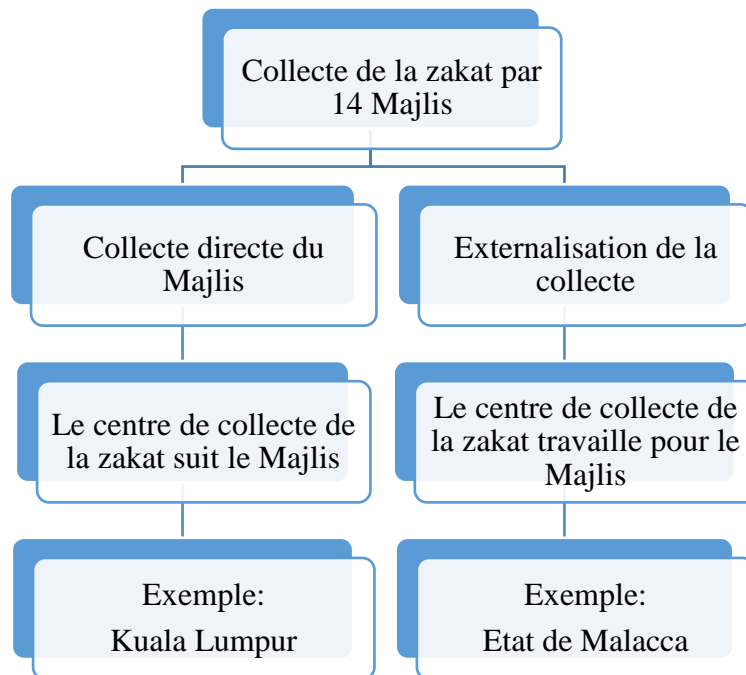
Collecte de la zakat par 14 Majlis

Collecte directe du Majlis

Le centre de collecte de la zakat suit le Majlis

Exemple:
Kuala Lumpur

Externalisation de la collecte

Le centre de collecte de la zakat travaille pour le Majlis

Exemple:
Etat de Malacca